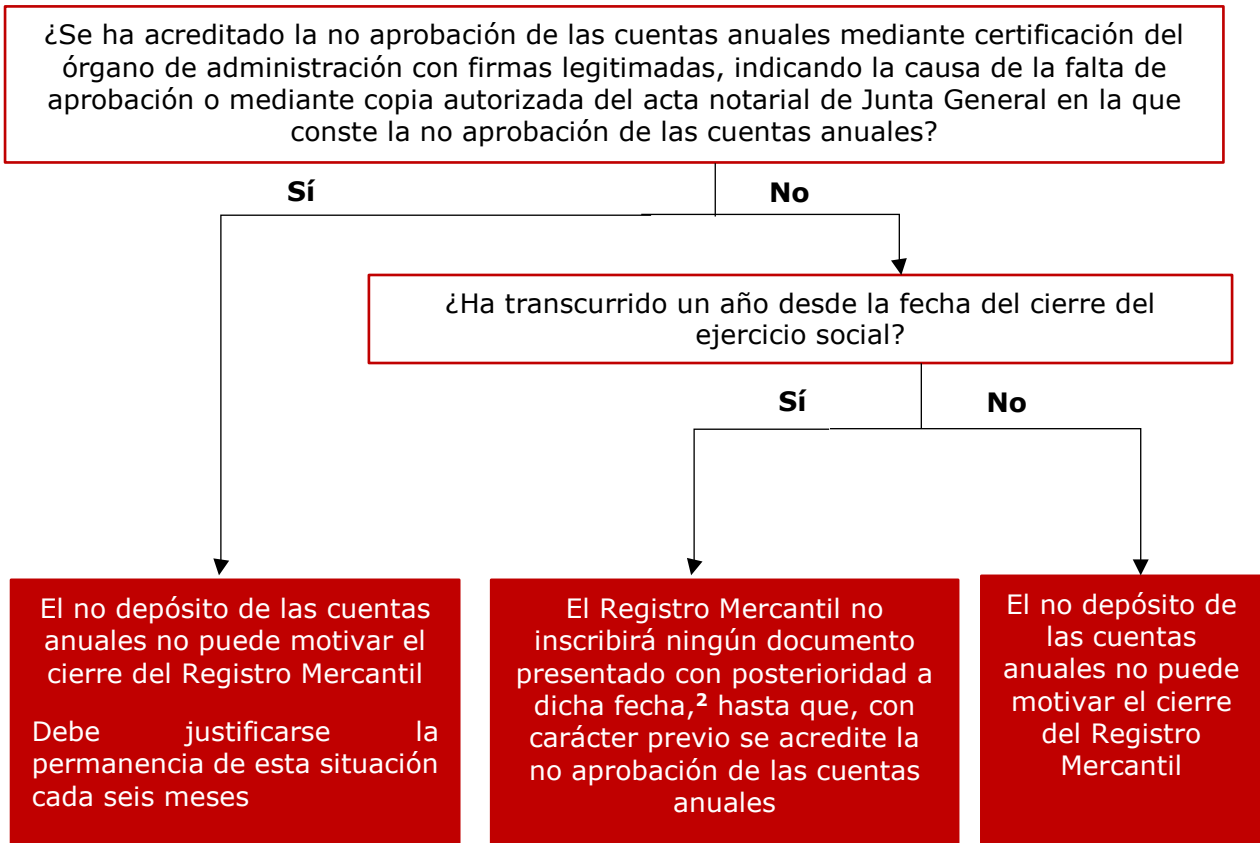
¿Se ha acreditado la no aprobación de las cuentas anuales mediante certificación del órgano de administración con firmas legitimadas, indicando la causa de la falta de aprobación o mediante copia autorizada del acta notarial de Junta General en la que conste la no aprobación de las cuentas anuales?

Sí

No

¿Ha transcurrido un año desde la fecha del cierre del ejercicio social?

Sí

No

El no depósito de las cuentas anuales no puede motivar el cierre del Registro Mercantil

Debe justificarse la permanencia de esta situación cada seis meses

El Registro Mercantil no inscribirá ningún documento presentado con posterioridad a dicha fecha,$^{2}$ hasta que, con carácter previo se acredite la no aprobación de las cuentas anuales

El no depósito de las cuentas anuales no puede motivar el cierre del Registro Mercantil